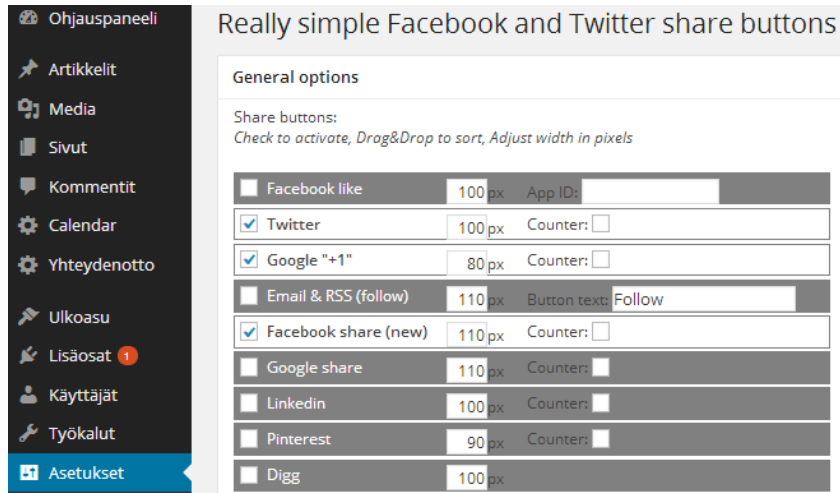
Ohjauspaneeli
Artikkelit
Media
Sivut
Kommentit
Calendar
Yhteydenotto
Ulkoasu
Lisäosat 1
Käyttäjät
Työkalut
Asetukset

Really simple Facebook and Twitter share buttons

General options

Share buttons:
Check to activate, Drag&Drop to sort, Adjust width in pixels

| | | | |
|---|---|---|---|
| Facebook like | 100 px | App ID: | |
| Twitter | 100 px | Counter: | |
| Google "+1" | 80 px | Counter: | |
| Email & RSS (follow) | 110 px | Button text: | Follow |
| Facebook share (new) | 110 px | Counter: | |
| Google share | 110 px | Counter: | |
| Linkedin | 100 px | Counter: | |
| Pinterest | 90 px | Counter: | |
| Digg | 100 px | | |